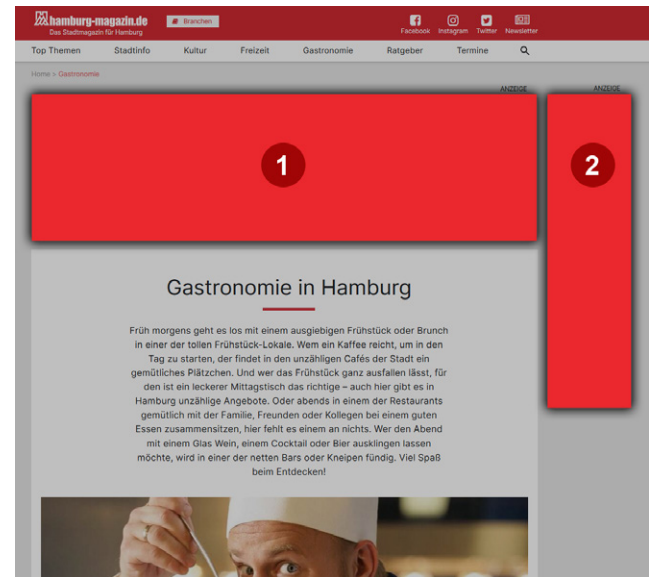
hamburg-magazin.de
Das Stadtmagazin für Hamburg

Branchen

Facebook Instagram Twitter Newsletter

Top Themen Stadtinfo Kultur Freizeit Gastronomie Ratgeber Termine

Home > Gastronomie

ANZEIGE

ANZEIGE

1

2

Gastronomie in Hamburg

Früh morgens geht es los mit einem ausgiebigen Frühstück oder Brunch in einer der tollen Frühstück-Lokale. Wem ein Kaffee reicht, um in den Tag zu starten, der findet in den unzähligen Cafés der Stadt ein gemütliches Plätzchen. Und wer das Frühstück ganz ausfallen lässt, für den ist ein leckerer Mittagstisch das richtige – auch hier gibt es in Hamburg unzählige Angebote. Oder abends in einem der Restaurants gemütlich mit der Familie, Freunden oder Kollegen bei einem guten Essen zusammensitzen, hier fehlt es einem an nichts. Wer den Abend mit einem Glas Wein, einem Cocktail oder Bier ausklingen lassen möchte, wird in einer der netten Bars oder Kneipen fündig. Viel Spaß beim Entdecken!